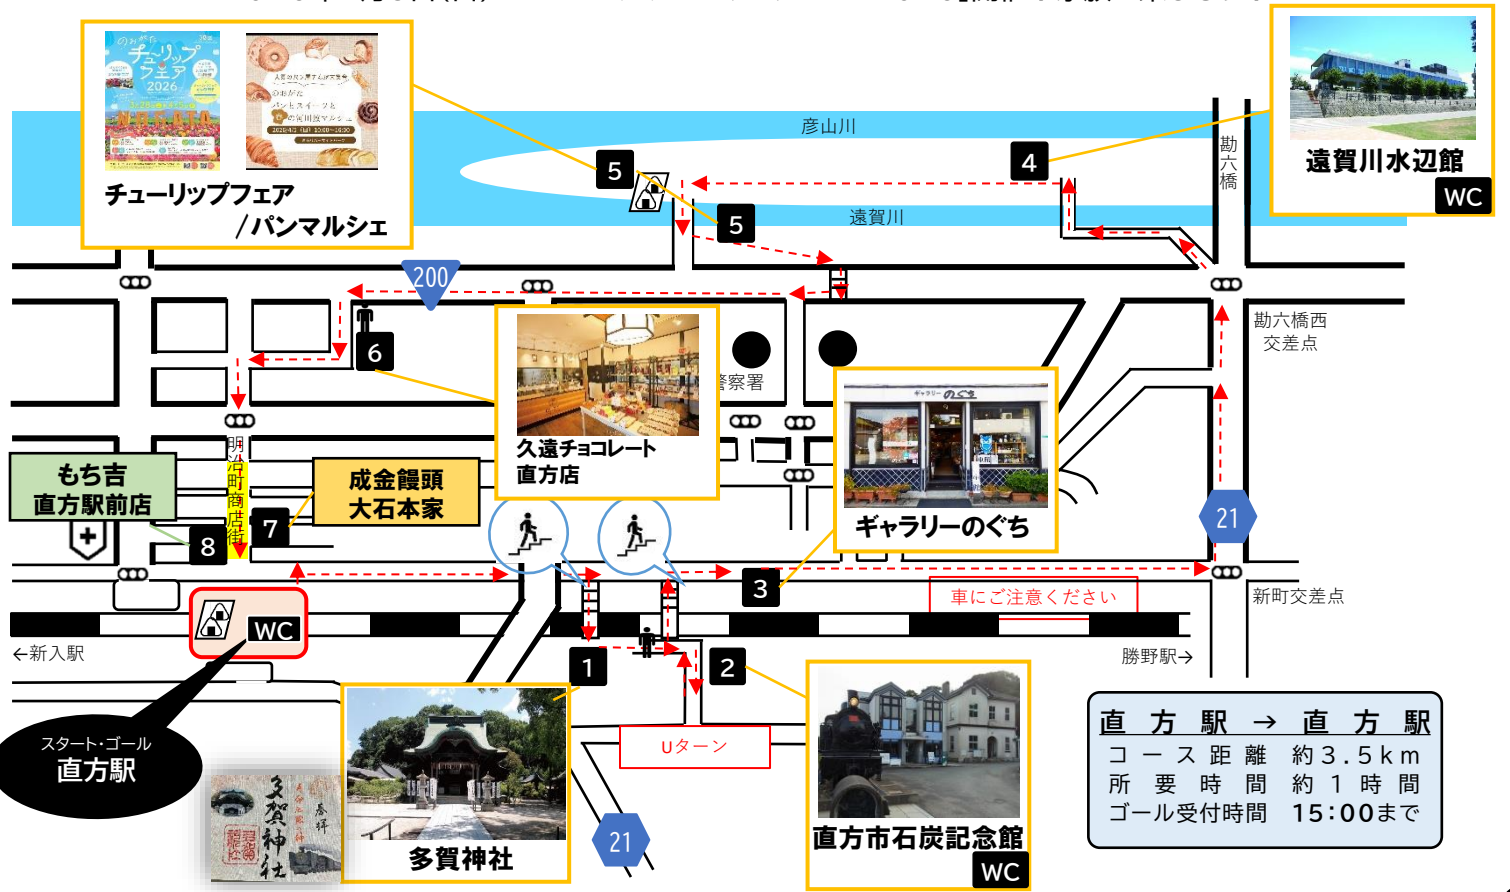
チューリップフェア
2026

のおがた
パン＆スイーツと
遠賀川水辺館マルシェ

チューリップフェア
／パンマルシェ

彦山川
遠賀川
勘六橋

4
遠賀川水辺館
WC

5
5

200

6

久遠チョコレート
直方店

警察署

勘六橋西
交差点

ギャラリーのぐち

ギャラリーのぐち

21

もち吉
直方駅前店

明治町商店街

成金饅頭
大石本家

8
7

3

車にご注意ください

新町交差点

WC

←新入駅

1
2

勝野駅→

Uターン

スタート・ゴール
直方駅

多賀神社

21

直方市石炭記念館
WC

| 直　方　駅 | → 直　方　駅 |
|---|---|
| コ ー ス 距 離 | 約３.５ｋｍ |
| 所 要 時 間 | 約 １ 時 間 |
| ゴール受付時間 | 15:00まで |